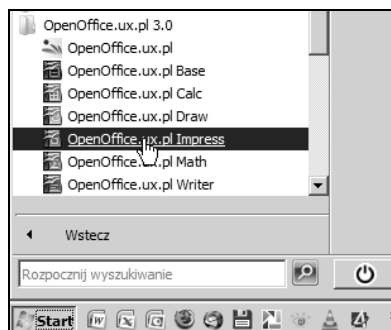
OpenOffice.ux.pl 3.0
OpenOffice.ux.pl
OpenOffice.ux.pl Base
OpenOffice.ux.pl Calc
OpenOffice.ux.pl Draw
OpenOffice.ux.pl Impress
OpenOffice.ux.pl Math
OpenOffice.ux.pl Writer

Wstecz

Rozpocznij wyszukiwanie

Start